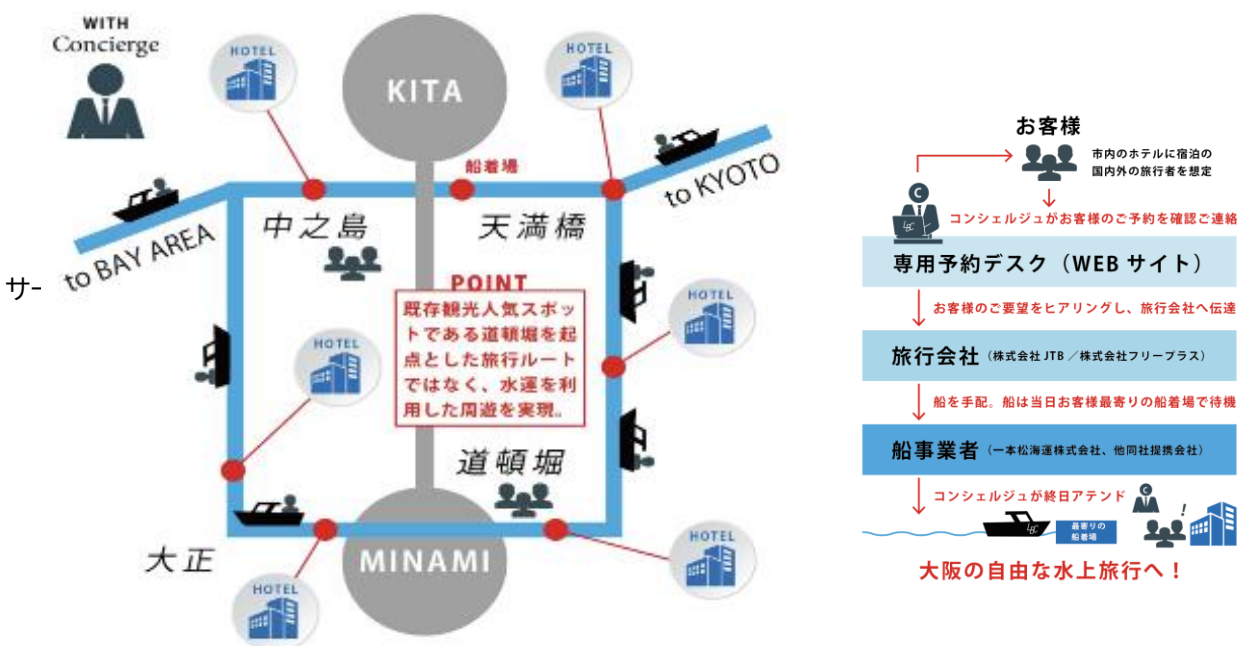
WITH Concierge

HOTEL

KITA

HOTEL

船着場

to KYOTO

to BAY AREA

中之島

天満橋

サ-

POINT

既存観光人気スポットである道頓堀を起点とした旅行ルートではなく、水運を利用した周遊を実現。

HOTEL

HOTEL

道頓堀

大正

MINAMI

HOTEL

HOTEL

お客様

市内のホテルに宿泊の国内外の旅行者を想定

コンシェルジュがお客様のご予約を確認ご連絡

専用予約デスク（WEB サイト）

お客様のご要望をヒアリングし、旅行会社へ伝達

旅行会社（株式会社 JTB ／株式会社フリープラス）

船を手配。船は当日お客様最寄りの船着場で待機

船事業者（一本松海運株式会社、他同社提携会社）

コンシェルジュが終日アテンド

最寄りの船着場

大阪の自由な水上旅行へ！